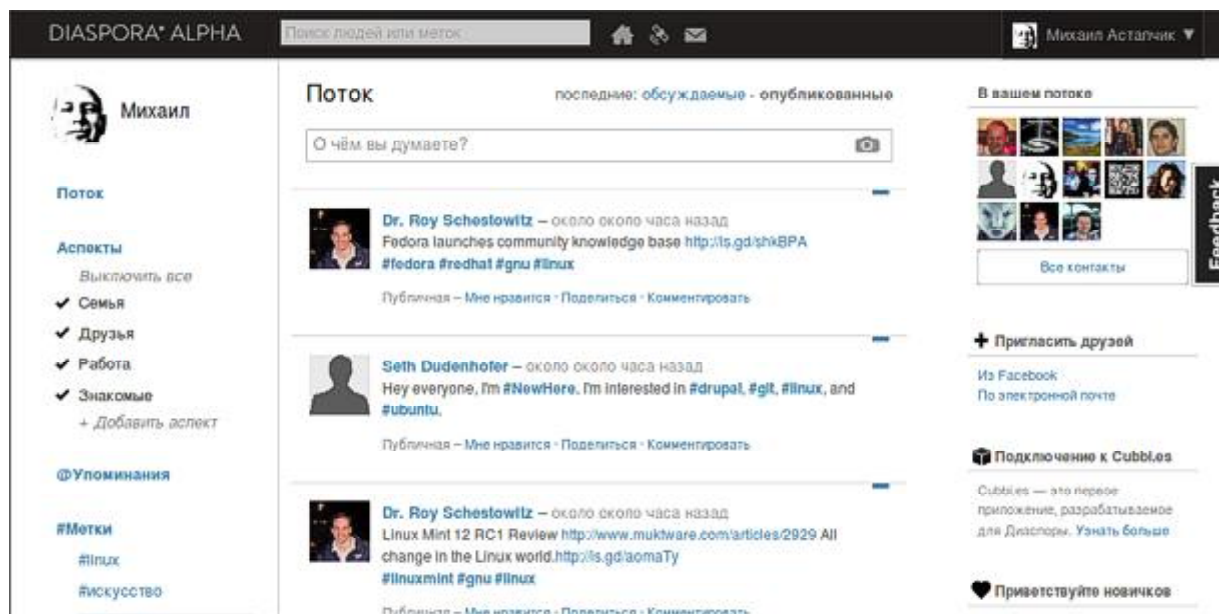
DIASPORA* ALPHA

Поиск людей или меток

Михаил Астапчик ▼

Михаил

Поток

Аспекты

Выключить все

✔ Семья

✔ Друзья

✔ Работа

✔ Знакомые

+ Добавить аспект

@Упоминания

#Метки

#linux

#искусство

Поток

последние: обсуждаемые · опубликованные

О чём вы думаете?

Dr. Roy Schestowitz – около около часа назад
Fedora launches community knowledge base http://is.gd/shkBPA
#fedora #redhat #gnu #linux

Публичная – Мне нравится · Поделиться · Комментировать

Seth Dudenhofer – около около часа назад
Hey everyone, I'm #NewHere. I'm interested in #drupal, #git, #linux, and #ubuntu.

Публичная – Мне нравится · Поделиться · Комментировать

Dr. Roy Schestowitz – около около часа назад
Linux Mint 12 RC1 Review http://www.muktware.com/articles/2929 All change in the Linux world.http://is.gd/aomaTy
#linuxmint #gnu #linux

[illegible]

В вашем потоке

Все контакты

Feedback

✚ Пригласить друзей

Из Facebook

По электронной почте

Подключение к Cubbi.es

Cubbi.es — это первое приложение, разрабатываемое для Диаспоры. Узнать больше

♥ Приветствуйте новичков